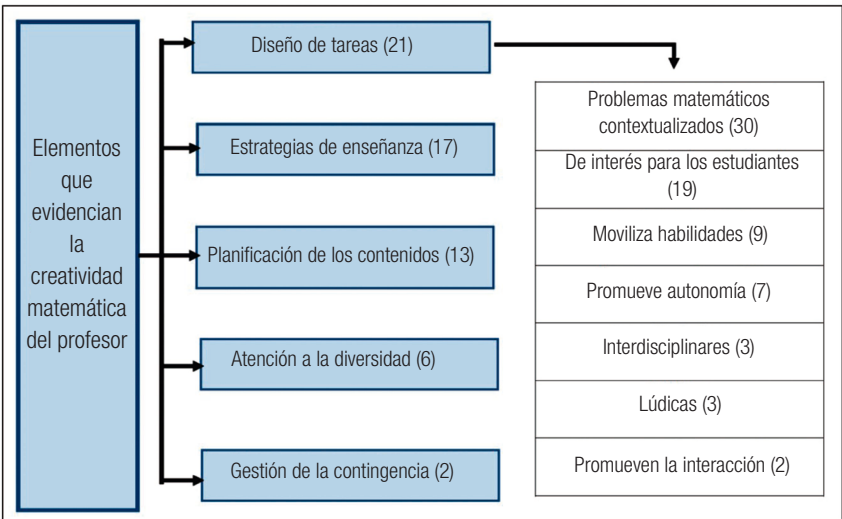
Elementos que evidencian la creatividad matemática del profesor

Diseño de tareas (21)

Estrategias de enseñanza (17)

Planificación de los contenidos (13)

Atención a la diversidad (6)

Gestión de la contingencia (2)

Problemas matemáticos contextualizados (30)

De interés para los estudiantes (19)

Moviliza habilidades (9)

Promueve autonomía (7)

Interdisciplinares (3)

Lúdicas (3)

Promueven la interacción (2)